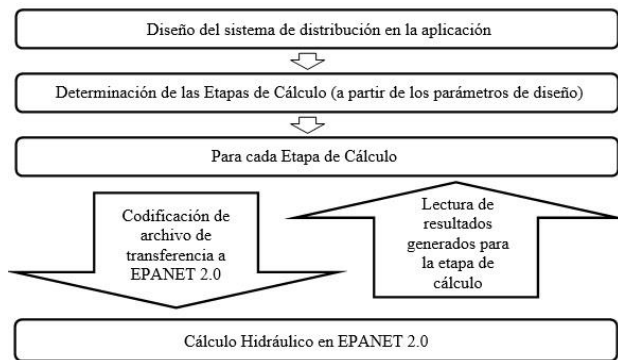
Diseño del sistema de distribución en la aplicación

Determinación de las Etapas de Cálculo (a partir de los parámetros de diseño)

Para cada Etapa de Cálculo

Codificación de archivo de transferencia a EPANET 2.0

Lectura de resultados generados para la etapa de cálculo

Cálculo Hidráulico en EPANET 2.0